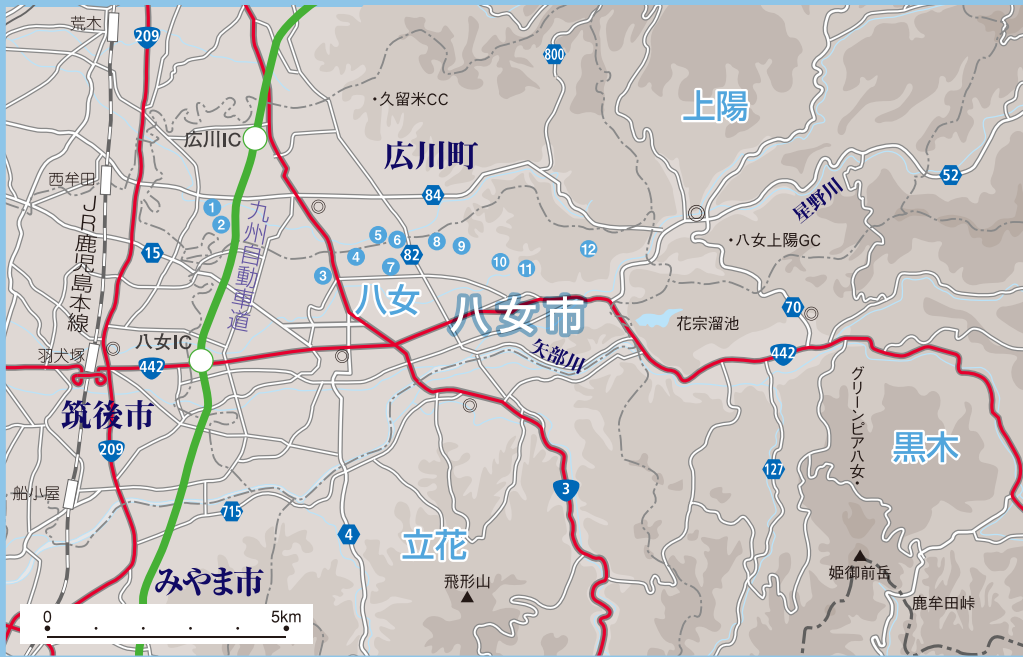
荒木
209
800
・久留米CC
上陽
広川IC
広川町
西牟田
52
星野川
84
1
2
九州自動車道
JR鹿児島本線
15
5
6
8
9
12
・八女上陽GC
4
82
3
7
10
11
八女
八女市
70
花宗溜池
羽犬塚
八女IC
442
矢部川
442
筑後市
グリーンピア八女・
黒木
209
127
3
船小屋
715
4
立花
姫御前岳
みやま市
飛形山
鹿牟田峠
0
5km